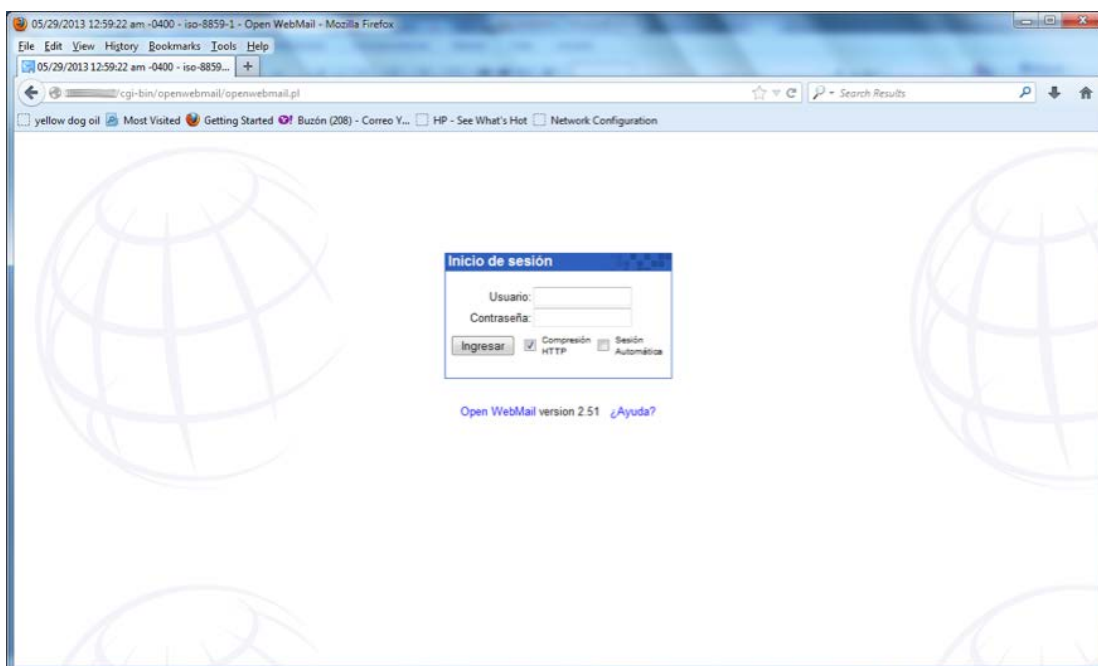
05/29/2013 12:59:22 am -0400 - iso-8859-1 - Open WebMail - Mozilla Firefox

File Edit View History Bookmarks Tools Help

05/29/2013 12:59:22 am -0400 - iso-8859... +

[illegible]/cgi-bin/openwebmail/openwebmail.pl

Search Results

yellow dog oil Most Visited Getting Started Buzón (208) - Correo Y... HP - See What's Hot Network Configuration

Inicio de sesión

Usuario:

Contraseña:

Ingresar

Compresión HTTP

Sesión Automática

Open WebMail version 2.51 ¿Ayuda?